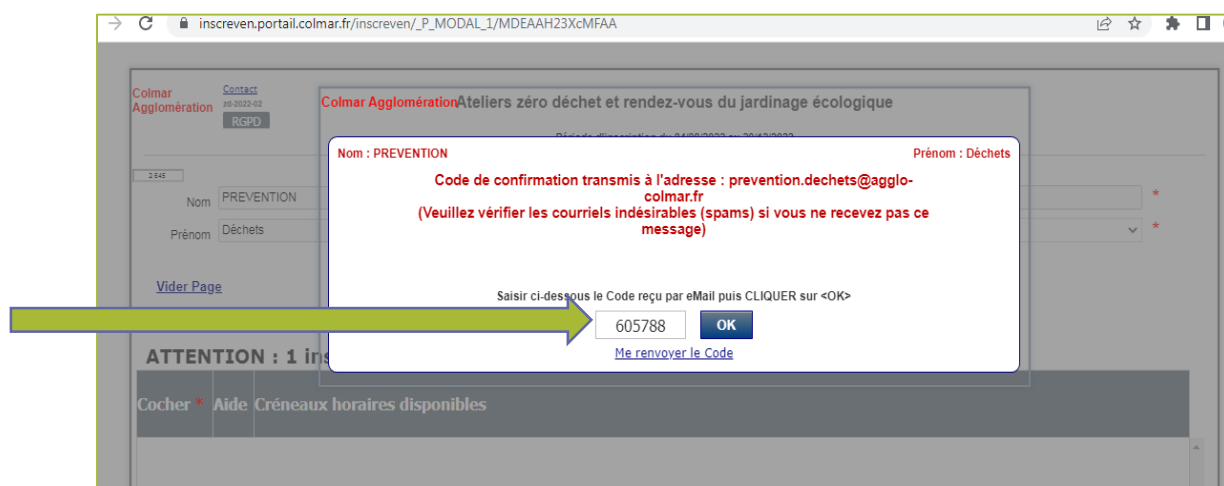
inscreven.portail.colmar.fr/inscreven/_P_MODAL_1/MDEAAH23XcMFAA

Colmar Agglomération
Contact
zd-2022-02
RGPD

Colmar Agglomération Ateliers zéro déchet et rendez-vous du jardinage écologique

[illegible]

2 645
Nom PREVENTION *
Prénom Déchets *

Vider Page

ATTENTION : 1 ins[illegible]

| Cocher * | Aide | Créneaux horaires disponibles |
|---|---|---|

Nom : PREVENTION
Prénom : Déchets

Code de confirmation transmis à l'adresse : prevention.dechets@agglo-colmar.fr
(Veuillez vérifier les courriels indésirables (spams) si vous ne recevez pas ce message)

Saisir ci-dessous le Code reçu par eMail puis CLIQUER sur <OK>
605788
OK
Me renvoyer le Code